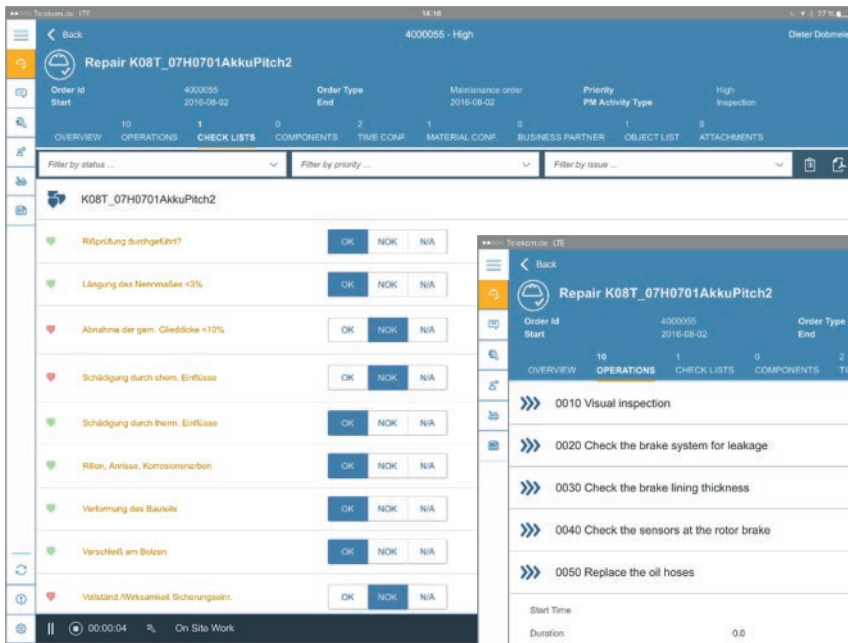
Telekom.de LTE 14:16 27 %

Back 4000055 - High Dieter Dobmei

Repair K08T_07H0701AkkuPitch2

Order Id 4000055 Order Type Maintenance order Priority High
Start 2016-08-02 End 2016-08-02 PM Activity Type Inspection

OVERVIEW 10 OPERATIONS 1 CHECK LISTS 0 COMPONENTS 2 TIME CONF. 1 MATERIAL CONF. 0 BUSINESS PARTNER 1 OBJECT LIST 9 ATTACHMENTS

Filter by status ... Filter by priority ... Filter by issue ...

K08T_07H0701AkkuPitch2

Rißprüfung durchgeführt? OK NOK N/A
Längung des Nennmaßes <3% OK NOK N/A
Abnahme der gem. Glieddicke <10% OK NOK N/A
Schädigung durch chem. Einflüsse OK NOK N/A
Schädigung durch therm. Einflüsse OK NOK N/A
Rillen, Anrisse, Korrosionsnarben OK NOK N/A
Verformung des Bauteils OK NOK N/A
Verschleiß am Bolzen OK NOK N/A
Vollständ./Wirksamkeit Sicherungseinr. OK NOK N/A

00:00:04 On Site Work

Telekom.de LTE

Back

Repair K08T_07H0701AkkuPitch2

Order Id 4000055 Order Type
Start 2016-08-02 End

OVERVIEW 10 OPERATIONS 1 CHECK LISTS 0 COMPONENTS 2 TI

0010 Visual inspection
0020 Check the brake system for leakage
0030 Check the brake lining thickness
0040 Check the sensors at the rotor brake
0050 Replace the oil hoses

Start Time
Duration 0.0